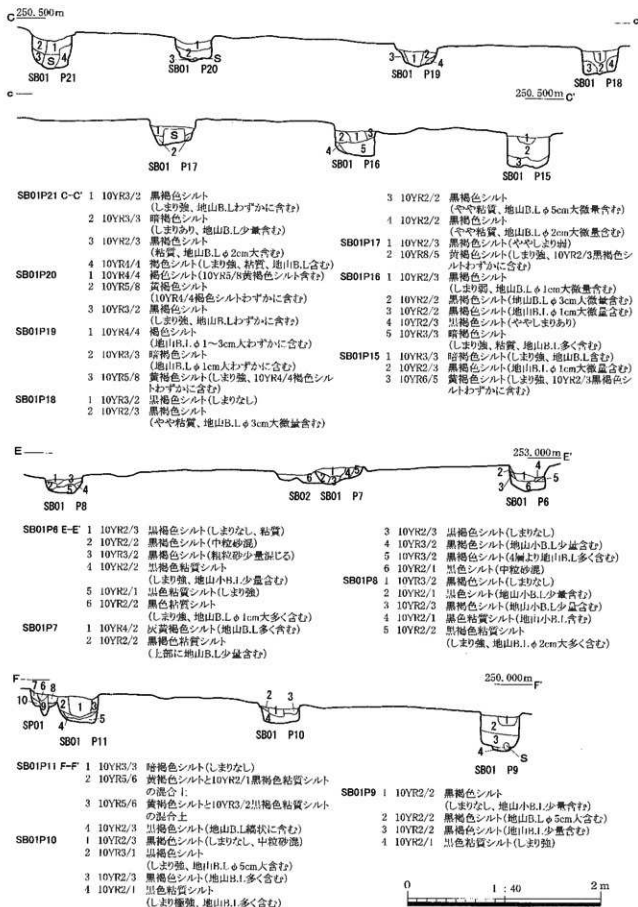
C 250.500m

C

2 1 3 S 4
SB01 P21

3 2 S
SB01 P20

3 1 2 4
SB01 P19

1 3 4
SB01 P18

C

250.500m C'

1 S 2
SB01 P17

2 1 3 4 5
SB01 P16

1 2 3
SB01 P15

SB01P21 C-C' 1 10YR3/2 黒褐色シルト (しまり強、地山B.Lわずかに含む)
2 10YR3/3 暗褐色シルト (しまりあり、地山B.L少量含む)
3 10YR2/3 黒褐色シルト (粘質、地山B.L φ2cm大含む)
4 10YR4/4 褐色シルト(しまり強、粘質、地山B.L含む)
SB01P20 1 10YR4/4 褐色シルト(10YR5/8黄褐色シルト含む)
2 10YR5/8 黄褐色シルト (10YR4/4褐色シルトわずかに含む)
3 10YR3/2 黒褐色シルト (しまり強、地山B.Lわずかに含む)
SB01P19 1 10YR4/4 褐色シルト (地山B.L φ1～3cm大わずかに含む)
2 10YR3/3 暗褐色シルト (地山B.L φ1cm大わずかに含む)
3 10YR5/8 黄褐色シルト(しまり強、10YR4/4褐色シルトわずかに含む)
SB01P18 1 10YR3/2 黒褐色シルト(しまりなし)
2 10YR2/3 黒褐色シルト (やや粘質、地山B.L φ3cm大微量含む)
3 10YR2/2 黒褐色シルト (やや粘質、地山B.L φ5cm大微量含む)
4 10YR2/2 黒褐色シルト (やや粘質、地山B.L φ2cm大微量含む)
SB01P17 1 10YR2/3 黒褐色シルト(ややしまり弱)
2 10YR8/5 黄褐色シルト(しまり強、10YR2/3黒褐色シルトわずかに含む)
SB01P16 1 10YR2/3 黒褐色シルト (しまり弱、地山B.L φ1cm大微量含む)
2 10YR2/2 黒褐色シルト(地山B.L φ3cm大微量含む)
3 10YR2/2 黒褐色シルト(地山B.L φ1cm大微量含む)
4 10YR2/3 黒褐色シルト(ややしまりあり)
5 10YR3/3 暗褐色シルト (しまり強、粘質、地山B.L多く含む)
SB01P15 1 10YR3/3 暗褐色シルト(しまり強、地山B.L含む)
2 10YR2/3 黒褐色シルト(地山B.L φ1cm大微量含む)
3 10YR6/5 黄褐色シルト(しまり強、10YR2/3黒褐色シルトわずかに含む)

E

253.000m E'

1 2 3 4
SB01 P8

6 7 2 4 5
SB02 SB01 P7

2 4 3 1 5
SB01 P6

SB01P6 E-E' 1 10YR2/3 黒褐色シルト(しまりなし、粘質)
2 10YR2/2 黒褐色シルト(中粒砂混)
3 10YR3/2 黒褐色シルト(粗粒砂少量混じる)
4 10YR2/2 黒褐色粘質シルト (しまり強、地山小B.L少量含む)
5 10YR2/1 黒色粘質シルト(しまり強)
6 10YR2/2 黒色粘質シルト (しまり強、地山B.L φ1cm大多く含む)
SB01P7 1 10YR4/2 灰黄褐色シルト(地山B.L多く含む)
2 10YR2/2 黒褐色粘質シルト (上部に地山B.L少量含む)
3 10YR2/3 黒褐色シルト(しまりなし)
4 10YR2/3 黒褐色シルト(地山小B.L少量含む)
5 10YR3/2 黒褐色シルト(4層より地山B.L多く含む)
6 10YR2/1 黒色シルト(中粒砂混)
SB01P8 1 10YR3/2 黒褐色シルト(しまりなし)
2 10YR2/1 黒色シルト(地山小B.L少量含む)
3 10YR2/3 黒褐色シルト(地山小B.L少量含む)
4 10YR2/1 黒色粘質シルト(地山B.L含む)
5 10YR2/2 黒褐色粘質シルト (しまり強、地山B.L φ2cm大多く含む)

F

250.000m F'

7 6 8 10 9 2 1 3 4
SP01 SB01 P11

2 3 1 4
SB01 P10

2 1 3 4 S
SB01 P9

SB01P11 F-F' 1 10YR3/3 暗褐色シルト(しまりなし)
2 10YR5/6 黄褐色シルトと10YR2/1黒褐色粘質シルトの混合土
3 10YR5/6 黄褐色シルトと10YR3/2黒褐色粘質シルトの混合土
4 10YR2/3 黒褐色シルト(地山B.L斑状に含む)
SB01P10 1 10YR2/3 黒褐色シルト(しまりなし、中粒砂混)
2 10YR3/1 黒褐色シルト (しまり強、地山B.L φ5cm大含む)
3 10YR2/3 黒褐色シルト(地山B.L多く含む)
4 10YR2/1 黒色粘質シルト (しまり極強、地山B.L多く含む)
SB01P9 1 10YR2/2 黒褐色シルト (しまりなし、地山小B.L少量含む)
2 10YR2/2 黒褐色シルト(地山B.L φ5cm大含む)
3 10YR3/2 黒褐色シルト(地山B.L少量含む)
4 10YR2/1 黒色粘質シルト(しまり強)

0 1:40 2m